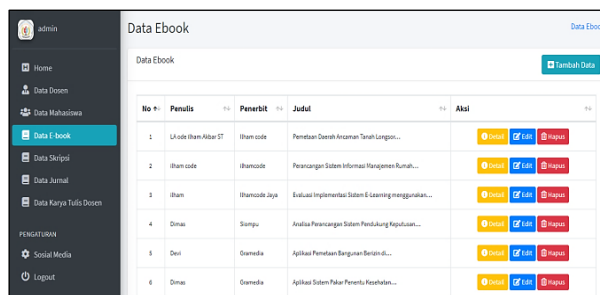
admin

Home
Data Dosen
Data Mahasiswa
Data E-book
Data Skripsi
Data Jurnal
Data Karya Tulis Dosen

PENGATURAN
Sosial Media
Logout

Data Ebook

Data Eboo

Data Ebook

Tambah Data

| No | Penulis | Penerbit | Judul | Aksi |
|---|---|---|---|---|
| 1 | LA ode Ilham Akbar ST | Ilham code | Pemetaan Daerah Ancaman Tanah Longsor... | Detail Edit Hapus |
| 2 | ilham code | ilhamcode | Perancangan Sistem Informasi Manajemen Rumah... | Detail Edit Hapus |
| 3 | Ilham | Ilhamcode Jaya | Evaluasi Implementasi Sistem E-Learning menggunakan... | Detail Edit Hapus |
| 4 | Dimas | Siompu | Analisa Perancangan Sistem Pendukung Keputusan... | Detail Edit Hapus |
| 5 | Devi | Gramedia | Aplikasi Pemetaan Bangunan Berizin di... | Detail Edit Hapus |
| 6 | Dimas | Gramedia | Aplikasi Sistem Pakar Penentu Kesehatan... | Detail Edit Hapus |